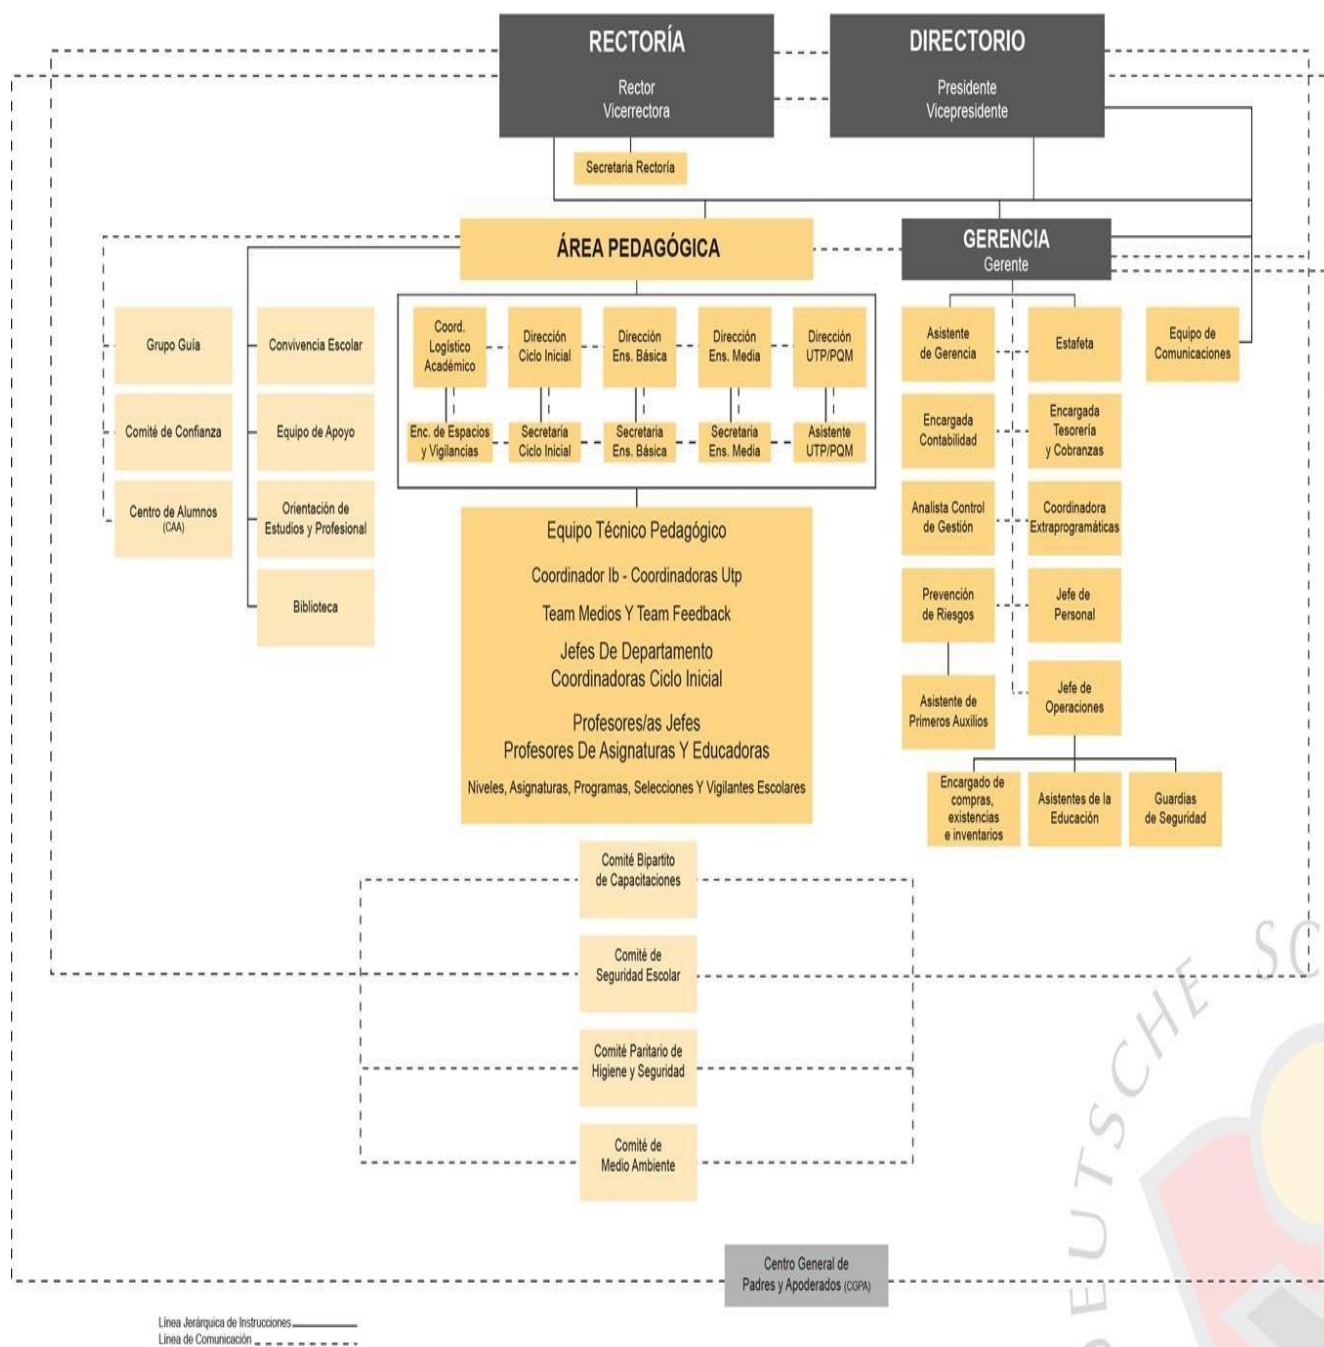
RECTORÍA
Rector
Vicerrectora

DIRECTORIO
Presidente
Vicepresidente

Secretaria Rectoría

ÁREA PEDAGÓGICA

GERENCIA
Gerente

Grupo Guía
Comité de Confianza
Centro de Alumnos (CAA)

Convivencia Escolar
Equipo de Apoyo
Orientación de Estudios y Profesional
Biblioteca

Coord. Logístico Académico
Dirección Ciclo Inicial
Dirección Ens. Básica
Dirección Ens. Media
Dirección UTP/PQM

Enc. de Espacios y Vigilancias
Secretaria Ciclo Inicial
Secretaria Ens. Básica
Secretaria Ens. Media
Asistente UTP/PQM

Equipo Técnico Pedagógico
Coordinador Ib - Coordinadoras Utp
Team Medios Y Team Feedback
Jefes De Departamento
Coordinadoras Ciclo Inicial
Profesores/as Jefes
Profesores De Asignaturas Y Educadoras
Niveles, Asignaturas, Programas, Selecciones Y Vigilantes Escolares

Asistente de Gerencia
Estafeta
Equipo de Comunicaciones
Encargada Contabilidad
Encargada Tesorería y Cobranzas
Analista Control de Gestión
Coordinadora Extraprogramáticas
Prevención de Riesgos
Jefe de Personal
Asistente de Primeros Auxilios
Jefe de Operaciones
Encargado de compras, existencias e inventarios
Asistentes de la Educación
Guardias de Seguridad

Comité Bipartito de Capacitaciones
Comité de Seguridad Escolar
Comité Paritario de Higiene y Seguridad
Comité de Medio Ambiente

Centro General de Padres y Apoderados (CGPA)

Línea Jerárquica de Instrucciones
Línea de Comunicación

DEUTSCHE SC